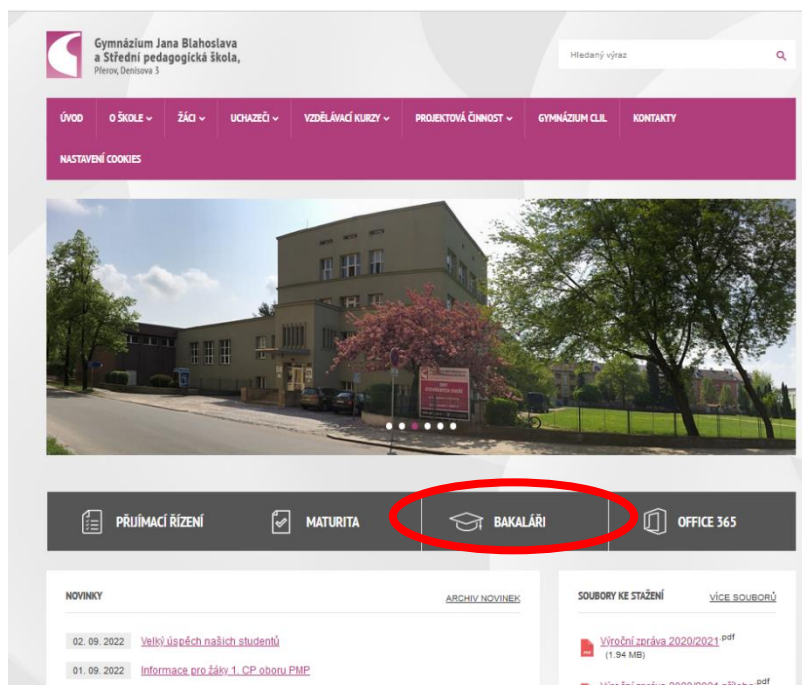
Gymnázium Jana Blahoslava a Střední pedagogická škola, Přerov, Denisova 3

Hledaný výraz

ÚVOD
O ŠKOLE
ŽÁCI
UCHAZEČI
VZDĚLÁVACÍ KURZY
PROJEKTOVÁ ČINNOST
GYMNÁZIUM CLIL
KONTAKTY
NASTAVENÍ COOKIES

PŘIJÍMACÍ ŘÍZENÍ
MATURITA
BAKALÁŘI
OFFICE 365

NOVINKY
ARCHIV NOVINEK

02. 09. 2022 Velký úspěch našich studentů
01. 09. 2022 Informace pro žáky 1. CP oboru PMP

SOUBORY KE STAŽENÍ
VÍCE SOUBORŮ

Výroční zpráva 2020/2021 pdf (1.94 MB)
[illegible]